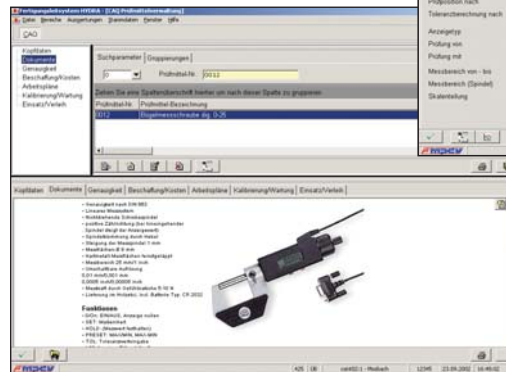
Fertigungsleitsystem HYDRA - [CAQ Prüfmittelverwaltung]
Datei Bereiche Ausgabe Stammdaten Fenster Hilfe

CAQ

Kopfdaten
Dokumente
Genauigkeit
Beschaffung/Kosten
Arbeitspläne
Kalibrierung/Wartung
Einsatz/Verleih

Suchparameter | Gruppierungen

Prüfmittel-Nr. 0012

Ziehen Sie eine Spaltenüberschrift hierher um nach dieser Spalte zu gruppieren

| Prüfmittel-Nr. | Prüfmittel-Bezeichnung |
|---|---|
| 0012 | Bügelmessschraube dig. 0-25 |

Prüfposition nach
Toleranzberechnung nach

Anzeigetyp
Prüfung von
Prüfung mit

Messbereich von - bis
Messbereich (Spindel)
Skalenteilung

MPDV

Kopfdaten | Dokumente | Genauigkeit | Beschaffung/Kosten | Arbeitspläne | Kalibrierung/Wartung | Einsatz/Verleih

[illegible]

Funktionen

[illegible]

MPDV
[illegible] 23.09.2002 16:40:02